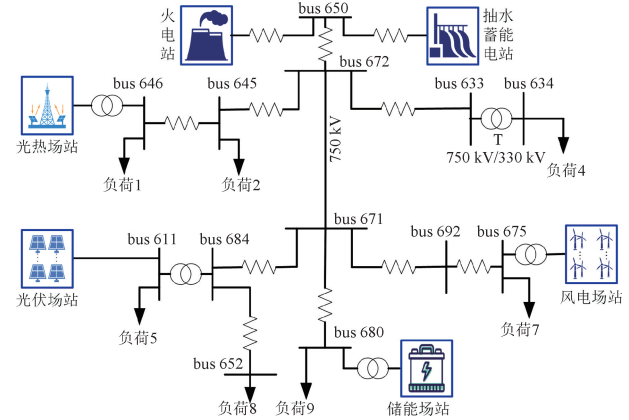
火电站
bus 650
抽水蓄能电站
bus 672
bus 646
bus 645
bus 633
bus 634
光热场站
T
750 kV
750 kV/330 kV
负荷1
负荷2
负荷4
bus 671
光伏场站
bus 611
bus 684
bus 692
bus 675
风电场站
负荷5
bus 680
负荷7
bus 652
负荷8
负荷9
储能场站